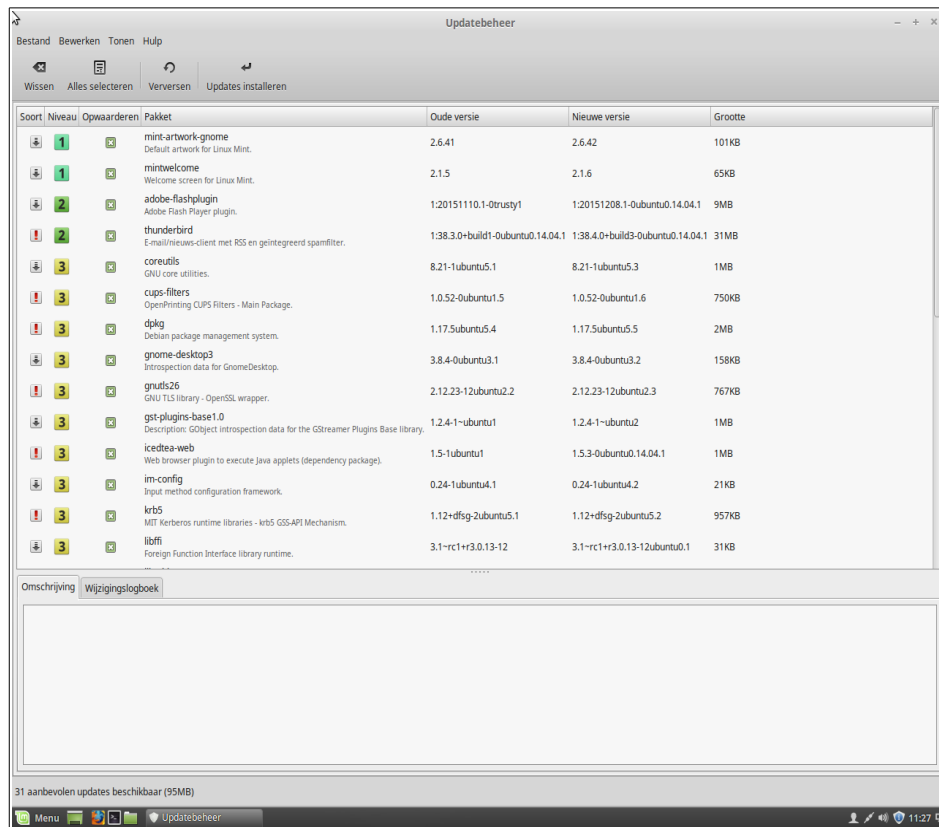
Updatebeheer

Bestand Bewerken Tonen Hulp

Wissen Alles selecteren Verversen Updates installeren

| Soort | Niveau | Opwaarderen | Pakket | Oude versie | Nieuwe versie | Grootte |
|---|---|---|---|---|---|---|
| | 1 | | mint-artwork-gnome Default artwork for Linux Mint. | 2.6.41 | 2.6.42 | 101KB |
| | 1 | | mintwelcome Welcome screen for Linux Mint. | 2.1.5 | 2.1.6 | 65KB |
| | 2 | | adobe-flashplugin Adobe Flash Player plugin. | 1:20151110.1-0trusty1 | 1:20151208.1-0ubuntu0.14.04.1 | 9MB |
| ! | 2 | | thunderbird E-mail/nieuws-client met RSS en geïntegreerd spamfilter. | 1:38.3.0+build1-0ubuntu0.14.04.1 | 1:38.4.0+build3-0ubuntu0.14.04.1 | 31MB |
| | 3 | | coreutils GNU core utilities. | 8.21-1ubuntu5.1 | 8.21-1ubuntu5.3 | 1MB |
| ! | 3 | | cups-filters OpenPrinting CUPS Filters - Main Package. | 1.0.52-0ubuntu1.5 | 1.0.52-0ubuntu1.6 | 750KB |
| ! | 3 | | dpkg Debian package management system. | 1.17.5ubuntu5.4 | 1.17.5ubuntu5.5 | 2MB |
| | 3 | | gnome-desktop3 Introspection data for GnomeDesktop. | 3.8.4-0ubuntu3.1 | 3.8.4-0ubuntu3.2 | 158KB |
| ! | 3 | | gnutls26 GNU TLS library - OpenSSL wrapper. | 2.12.23-12ubuntu2.2 | 2.12.23-12ubuntu2.3 | 767KB |
| | 3 | | gst-plugins-base1.0 Description: GObject introspection data for the GStreamer Plugins Base library. | 1.2.4-1~ubuntu1 | 1.2.4-1~ubuntu2 | 1MB |
| ! | 3 | | icedtea-web Web browser plugin to execute Java applets (dependency package). | 1.5-1ubuntu1 | 1.5.3-0ubuntu0.14.04.1 | 1MB |
| | 3 | | im-config Input method configuration framework. | 0.24-1ubuntu4.1 | 0.24-1ubuntu4.2 | 21KB |
| ! | 3 | | krb5 MIT Kerberos runtime libraries - krb5 GSS-API Mechanism. | 1.12+dfsg-2ubuntu5.1 | 1.12+dfsg-2ubuntu5.2 | 957KB |
| | 3 | | libffi Foreign Function Interface library runtime. | 3.1~rc1+r3.0.13-12 | 3.1~rc1+r3.0.13-12ubuntu0.1 | 31KB |

Omschrijving Wijzigingslogboek

31 aanbevolen updates beschikbaar (95MB)

Menu Updatebeheer 11:27